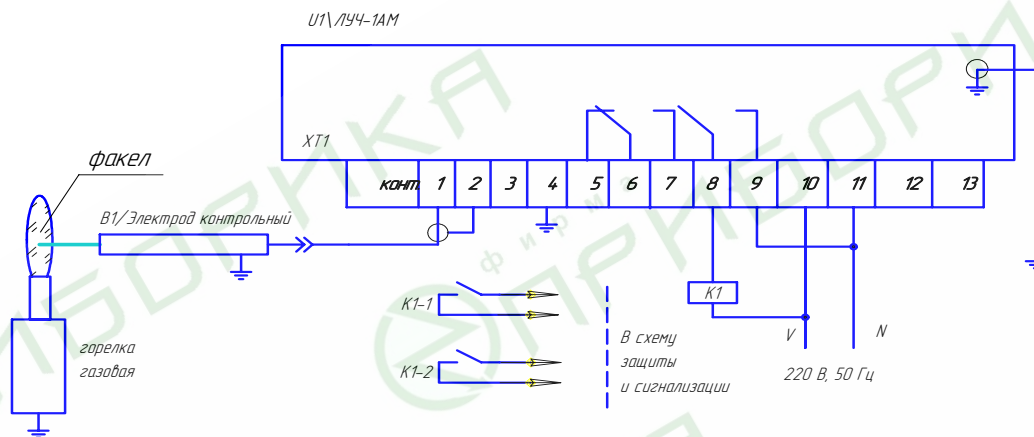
U1\ЛУЧ-1АМ

XT1

| конт | 1 | 2 | 3 | 4 | 5 | 6 | 7 | 8 | 9 | 10 | 11 | 12 | 13 |
|---|---|---|---|---|---|---|---|---|---|---|---|---|---|

факел

B1/Электрод контрольный

K1

K1-1

K1-2

В схему защиты и сигнализации

V

N

220 В, 50 Гц

горелка газовая

ЭЛЕКТРОПРИБОР
фирма
ПРИБОРНИКА